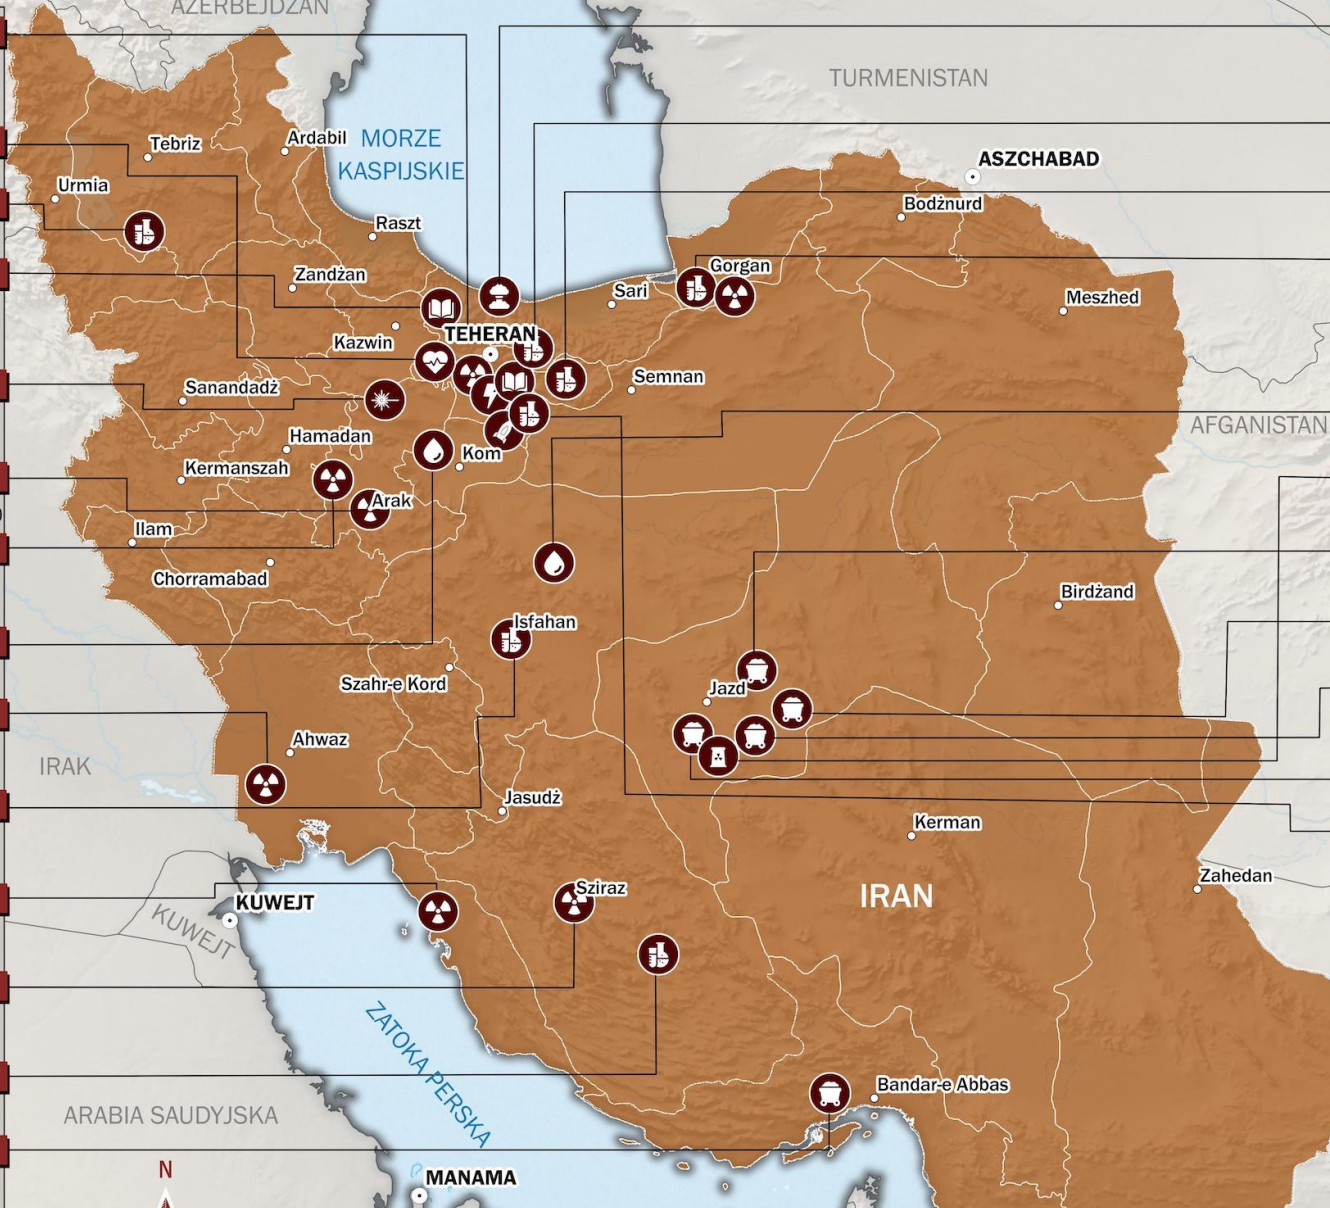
AZERBEJDŻAN

TURMENISTAN

MORZE KASPIJSKIE

ASZCHABAD

Tebriz

Ardabil

Urmia

Raszt

Bodżnurd

Gorgan

Zandżan

Sari

Meszhed

TEHERAN

Kazwin

Semnan

Sanandadż

AFGANISTAN

Hamadan

Kom

Kermanszah

Arak

Ilam

Chorramabad

Birdżand

Isfahan

Jazd

Szahr-e Kord

Ahwaz

IRAK

Jasudż

Kerman

IRAN

Zahedan

KUWEJT

KUWEJT

Sziraz

ZATOKA PERSKA

Bandar-e Abbas

ARABIA SAUDYJSKA

MANAMA

N